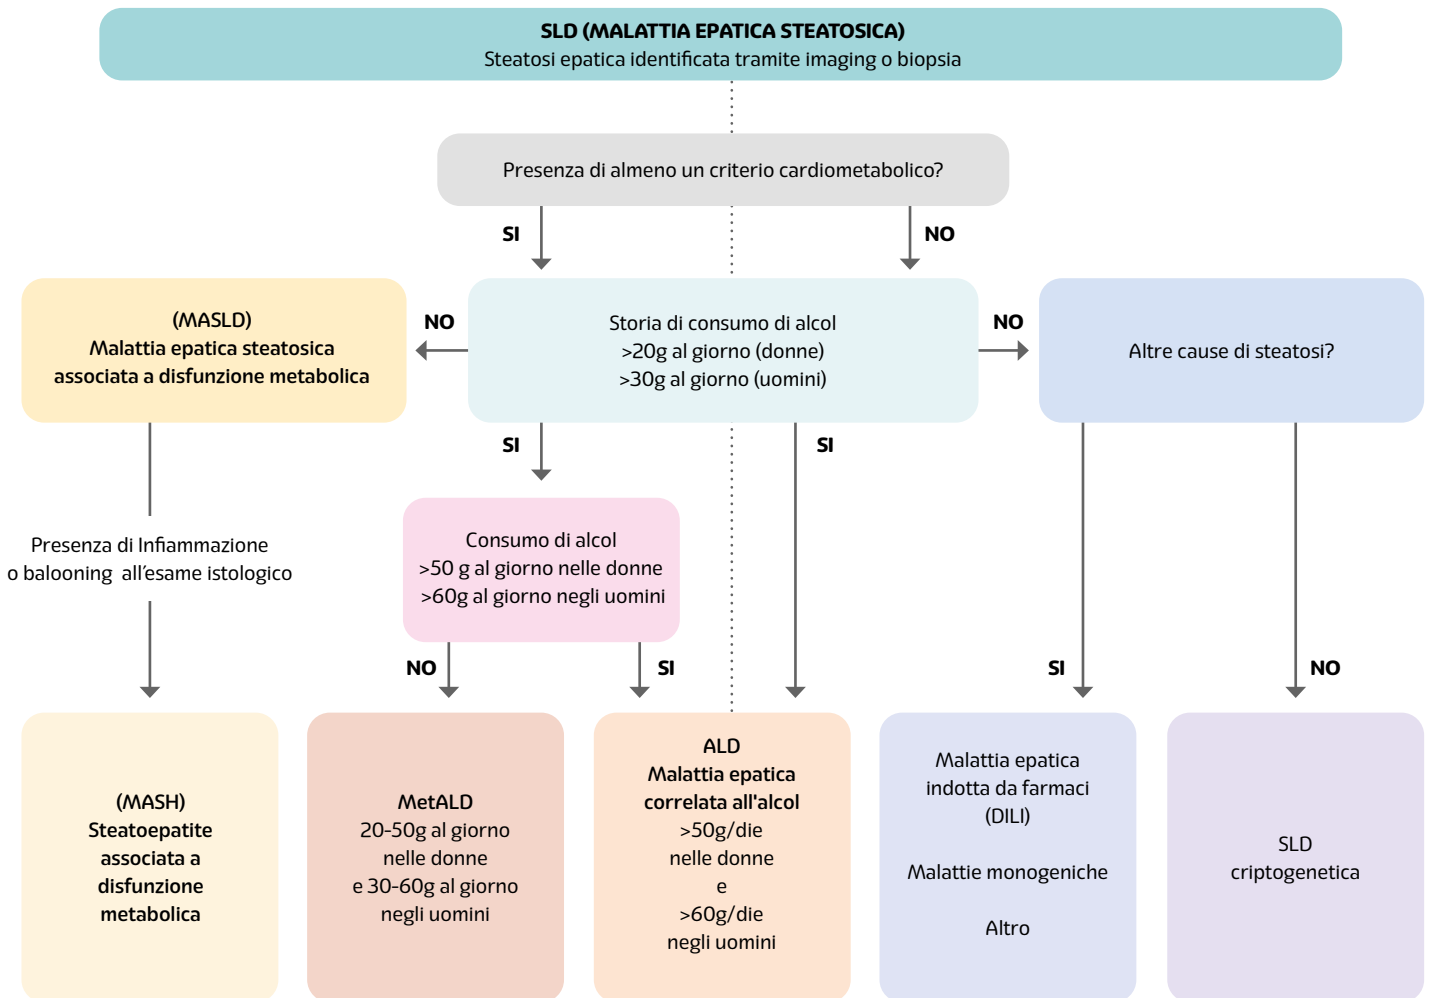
SLD (MALATTIA EPATICA STEATOSICA)
Steatosi epatica identificata tramite imaging o biopsia

Presenza di almeno un criterio cardiometabolico?

SI

NO

(MASLD)
Malattia epatica steatosica associata a disfunzione metabolica

NO

Storia di consumo di alcol
>20g al giorno (donne)
>30g al giorno (uomini)

NO

Altre cause di steatosi?

SI

SI

Presenza di Infiammazione o balooning all’esame istologico

Consumo di alcol
>50 g al giorno nelle donne
>60g al giorno negli uomini

NO

SI

SI

NO

(MASH)
Steatoepatite associata a disfunzione metabolica

MetALD
20-50g al giorno nelle donne e 30-60g al giorno negli uomini

ALD
Malattia epatica correlata all'alcol
>50g/die
nelle donne
e
>60g/die
negli uomini

Malattia epatica indotta da farmaci (DILI)

Malattie monogeniche

Altro

SLD
criptogenetica